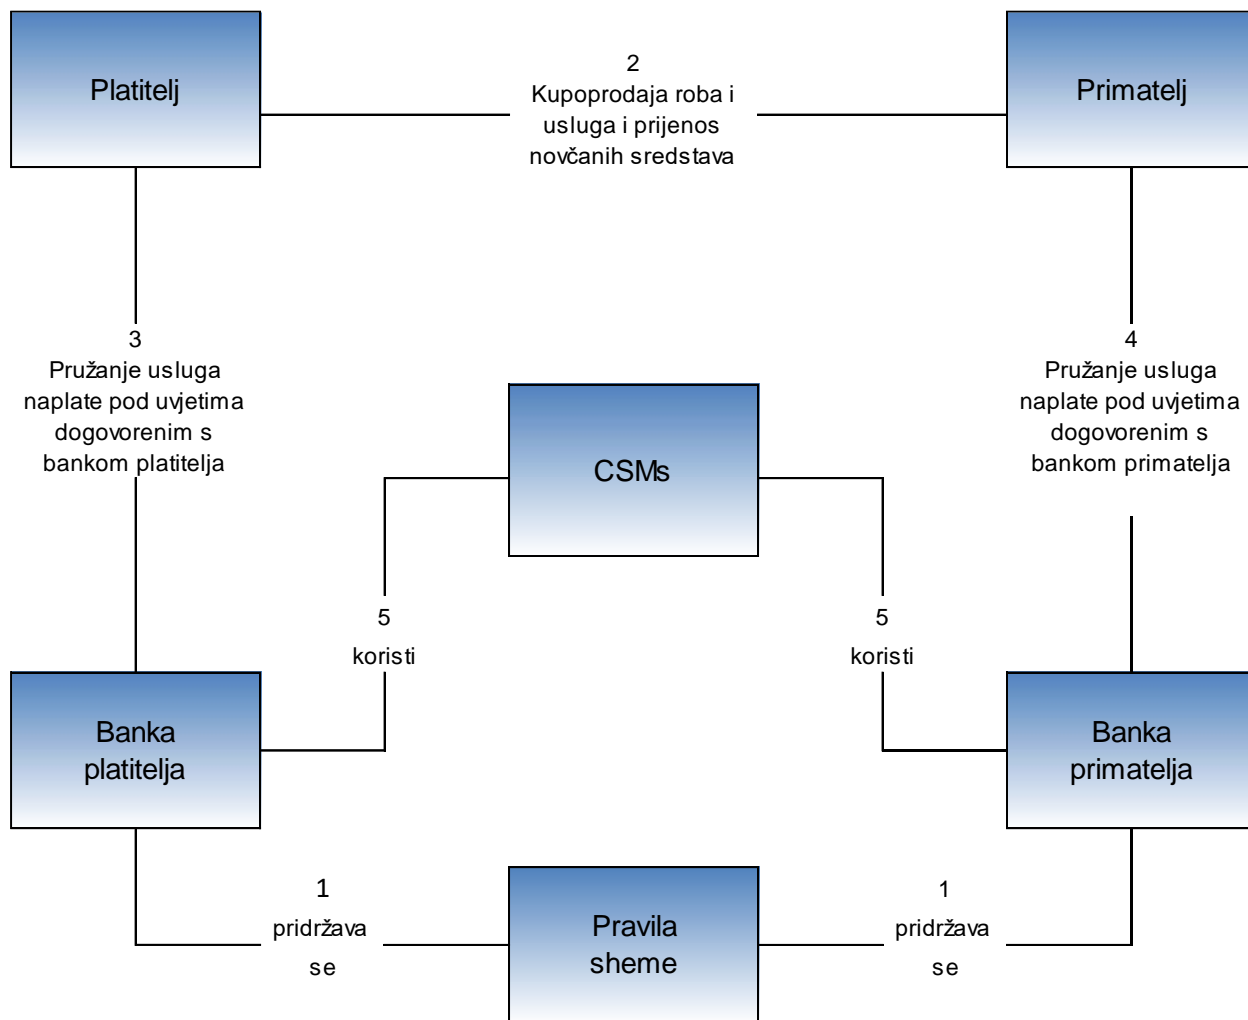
Platitelj

2
Kupoprodaja roba i usluga i prijenos novčanih sredstava

Primatelj

3
Pružanje usluga naplate pod uvjetima dogovorenim s bankom platitelja

CSMs

4
Pružanje usluga naplate pod uvjetima dogovorenim s bankom primatelja

5
koristi

5
koristi

Banka platitelja

Banka primatelja

1
pridržava se

Pravila sheme

1
pridržava se